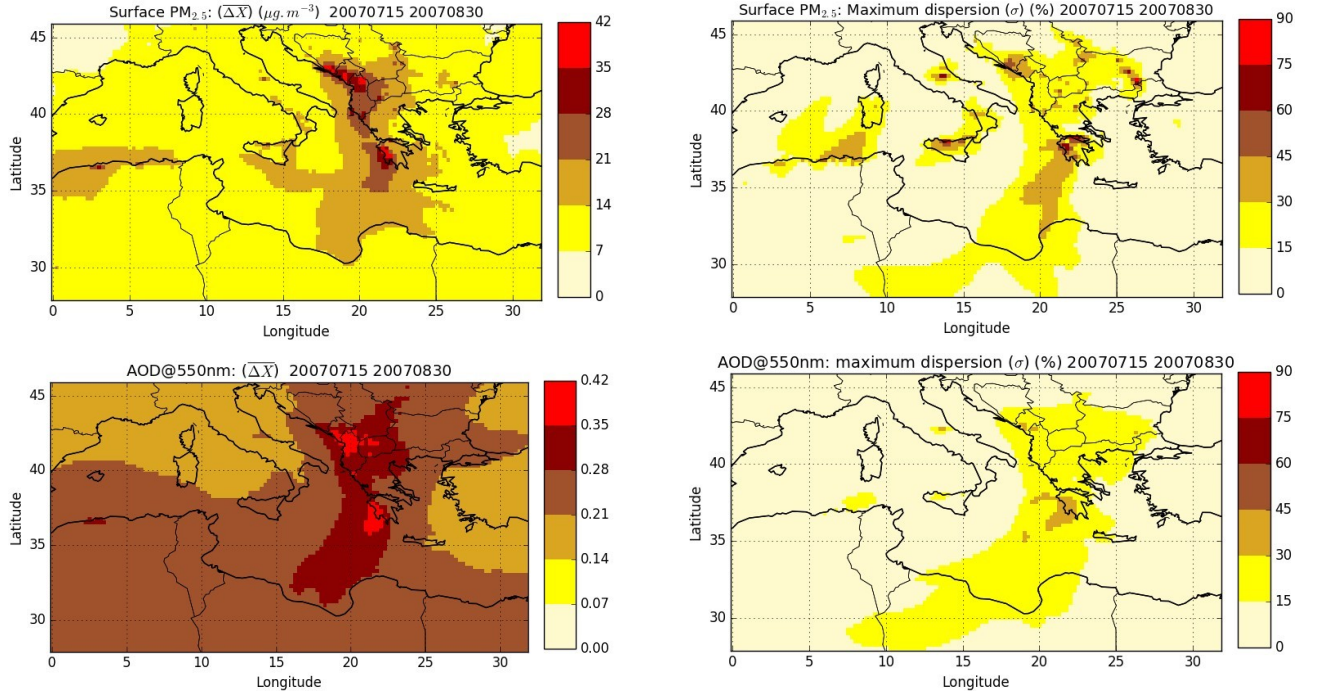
Surface PM$_{2.5}$: $(\overline{\Delta X})$ $(\mu g.m^{-3})$ 20070715 20070830

Latitude

45
40
35
30

0 5 10 15 20 25 30

Longitude

42
35
28
21
14
7
0

Surface PM$_{2.5}$: Maximum dispersion $(\sigma)$ (%) 20070715 20070830

Latitude

45
40
35
30

0 5 10 15 20 25 30

Longitude

90
75
60
45
30
15
0

AOD@550nm: $(\overline{\Delta X})$ 20070715 20070830

Latitude

45
40
35
30

0 5 10 15 20 25 30

Longitude

0.42
0.35
0.28
0.21
0.14
0.07
0.00

AOD@550nm: maximum dispersion $(\sigma)$ (%) 20070715 20070830

Latitude

45
40
35
30

0 5 10 15 20 25 30

Longitude

90
75
60
45
30
15
0